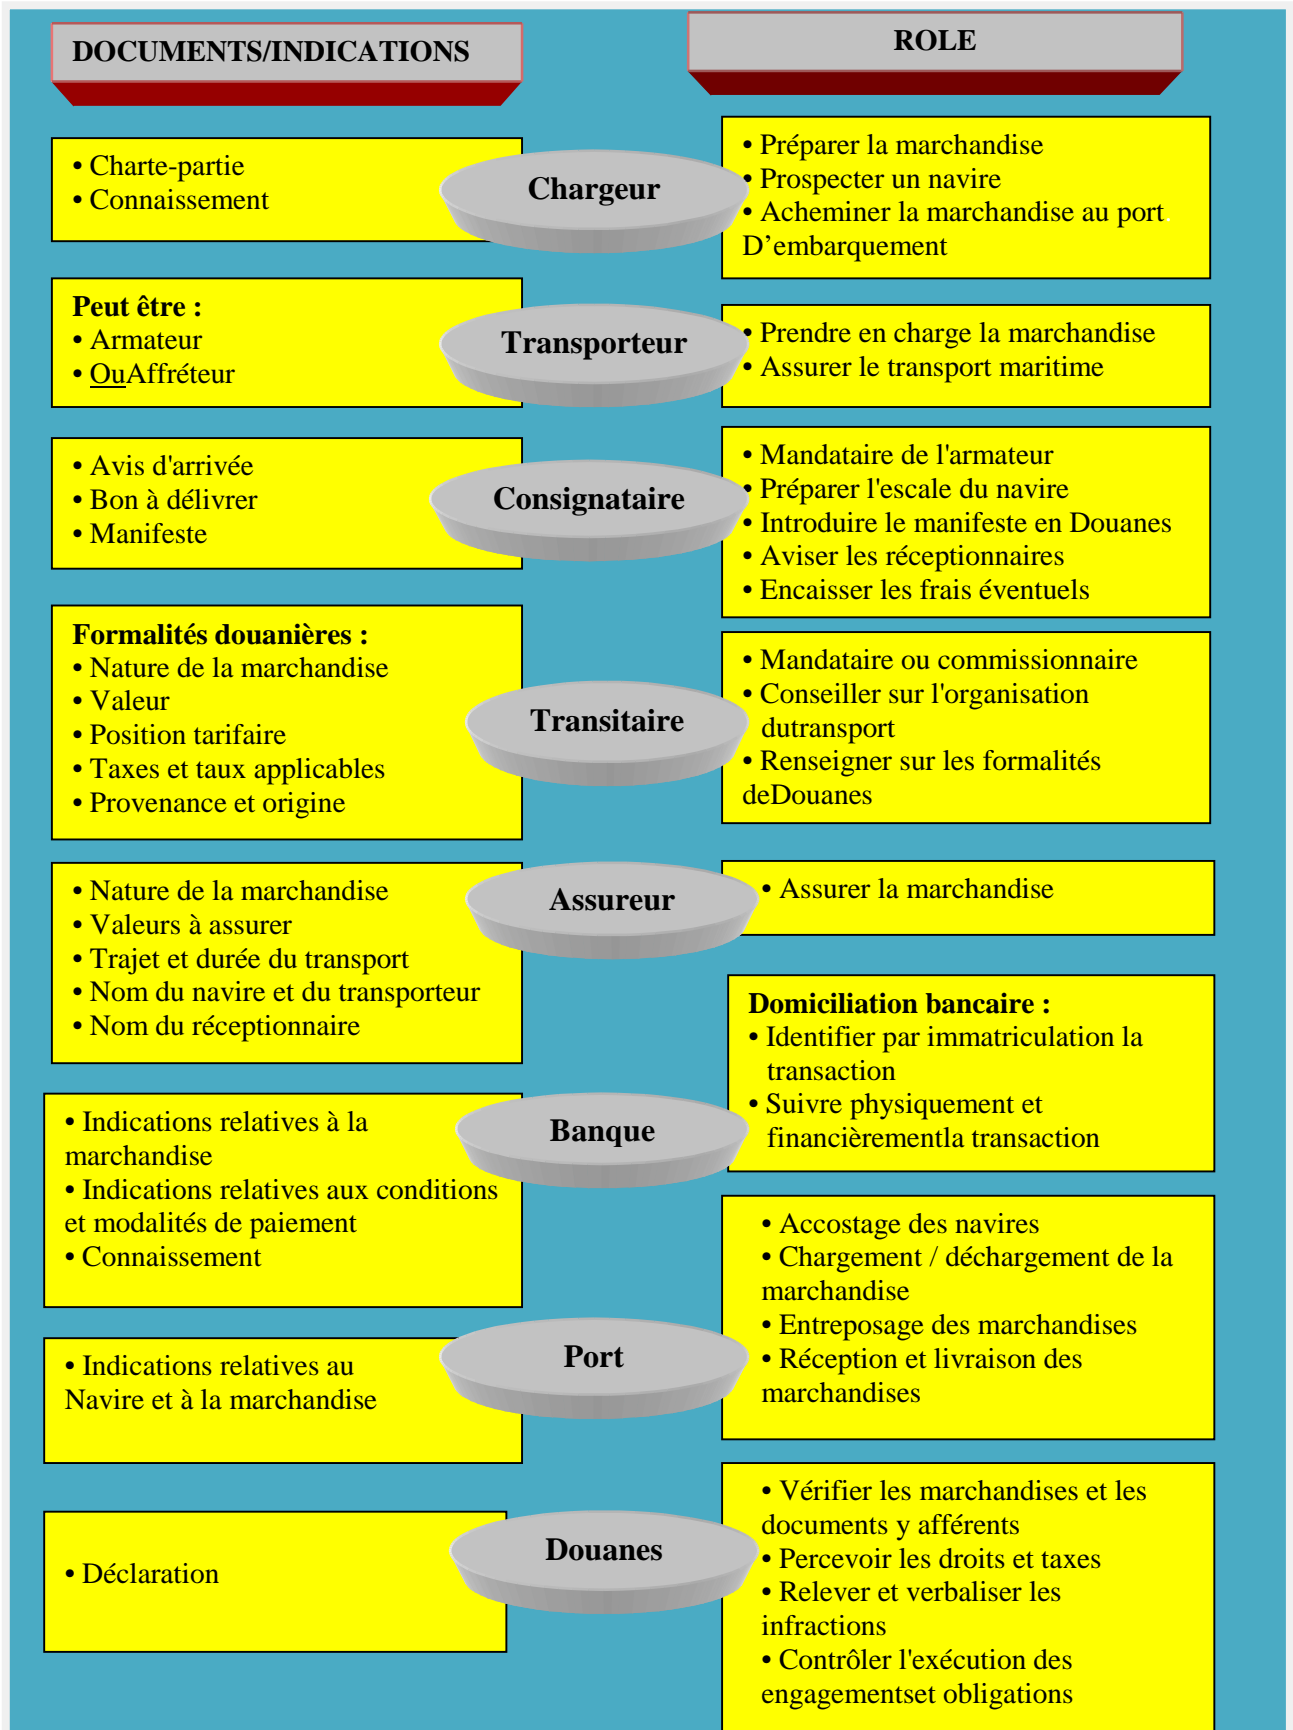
DOCUMENTS/INDICATIONS

ROLE

• Charte-partie
• Connaissement

Chargeur

• Préparer la marchandise
• Prospecter un navire
• Acheminer la marchandise au port D'embarquement

Peut être :
• Armateur
• OuAffréteur

Transporteur

• Prendre en charge la marchandise
• Assurer le transport maritime

• Avis d'arrivée
• Bon à délivrer
• Manifeste

Consignataire

• Mandataire de l'armateur
• Préparer l'escale du navire
• Introduire le manifeste en Douanes
• Aviser les réceptionnaires
• Encaisser les frais éventuels

Formalités douanières :
• Nature de la marchandise
• Valeur
• Position tarifaire
• Taxes et taux applicables
• Provenance et origine

Transitaire

• Mandataire ou commissionnaire
• Conseiller sur l'organisation dutransport
• Renseigner sur les formalités deDouanes

• Nature de la marchandise
• Valeurs à assurer
• Trajet et durée du transport
• Nom du navire et du transporteur
• Nom du réceptionnaire

Assureur

• Assurer la marchandise

Domiciliation bancaire :
• Identifier par immatriculation la transaction
• Suivre physiquement et financièrementla transaction

• Indications relatives à la marchandise
• Indications relatives aux conditions et modalités de paiement
• Connaissement

Banque

• Accostage des navires
• Chargement / déchargement de la marchandise
• Entreposage des marchandises
• Réception et livraison des marchandises

• Indications relatives au Navire et à la marchandise

Port

• Vérifier les marchandises et les documents y afférents
• Percevoir les droits et taxes
• Relever et verbaliser les infractions
• Contrôler l'exécution des engagementset obligations

• Déclaration

Douanes